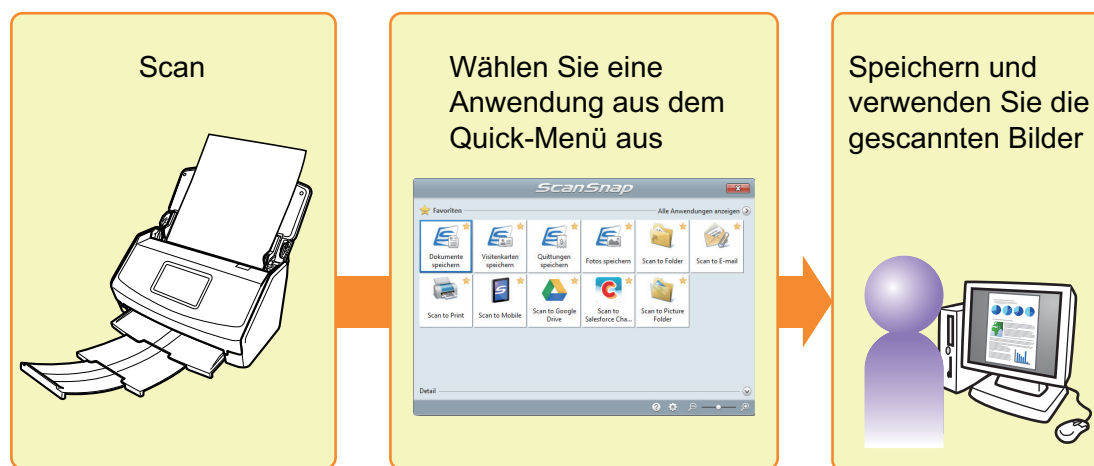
Scan

Wählen Sie eine Anwendung aus dem Quick-Menü aus

ScanSnap

Favoriten

Alle Anwendungen anzeigen

Dokumente speichern

Visitenkarten speichern

Quittungen speichern

Fotos speichern

Scan to Folder

Scan to E-mail

Scan to Print

Scan to Mobile

Scan to Google Drive

Scan to Salesforce Cha...

Scan to Picture Folder

Detail

Speichern und verwenden Sie die gescannten Bilder